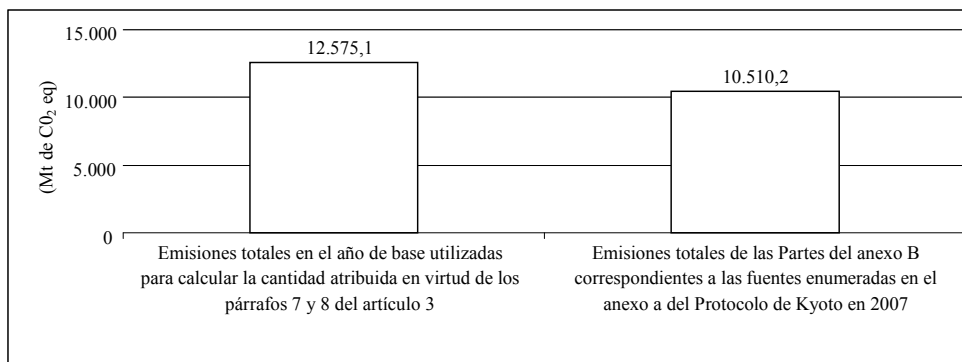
15.000
10.000
5.000
0
(Mt de $C0_2$ eq)
12.575,1
10.510,2
Emisiones totales en el año de base utilizadas para calcular la cantidad atribuida en virtud de los párrafos 7 y 8 del artículo 3
Emisiones totales de las Partes del anexo B correspondientes a las fuentes enumeradas en el anexo a del Protocolo de Kyoto en 2007